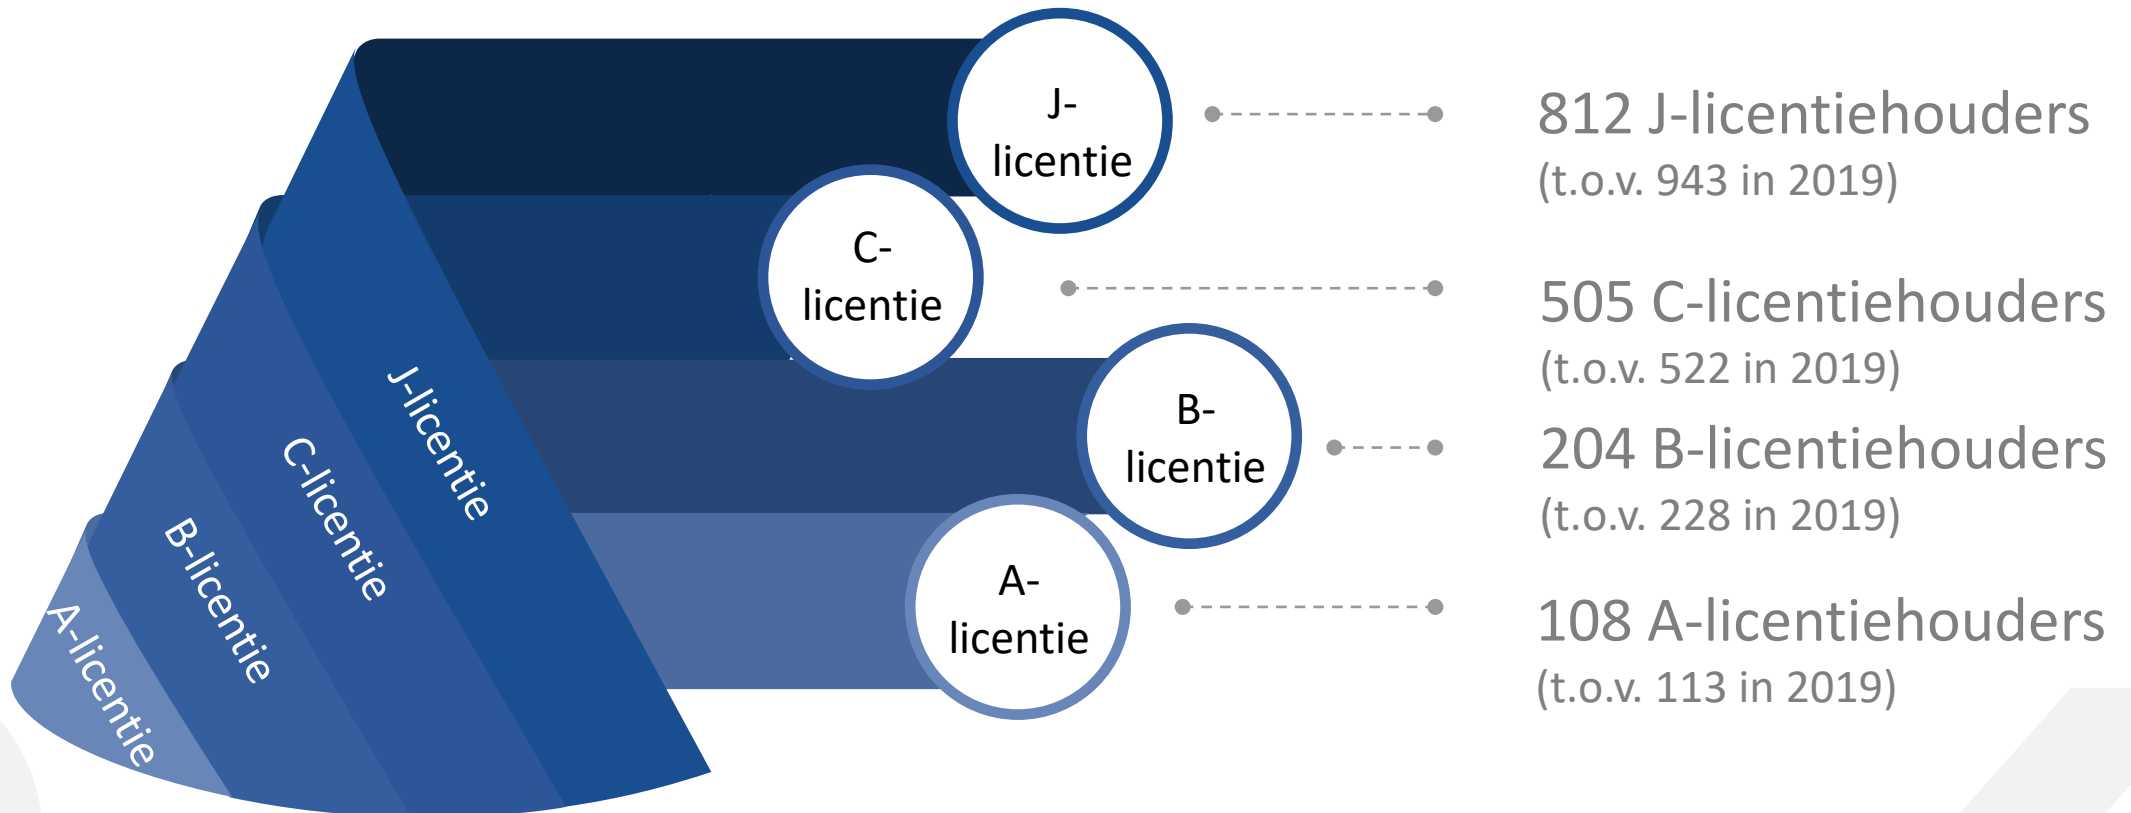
J-licentie
C-licentie
B-licentie
A-licentie

J-licentie
C-licentie
B-licentie
A-licentie

812 J-licentiehouders
(t.o.v. 943 in 2019)

505 C-licentiehouders
(t.o.v. 522 in 2019)

204 B-licentiehouders
(t.o.v. 228 in 2019)

108 A-licentiehouders
(t.o.v. 113 in 2019)